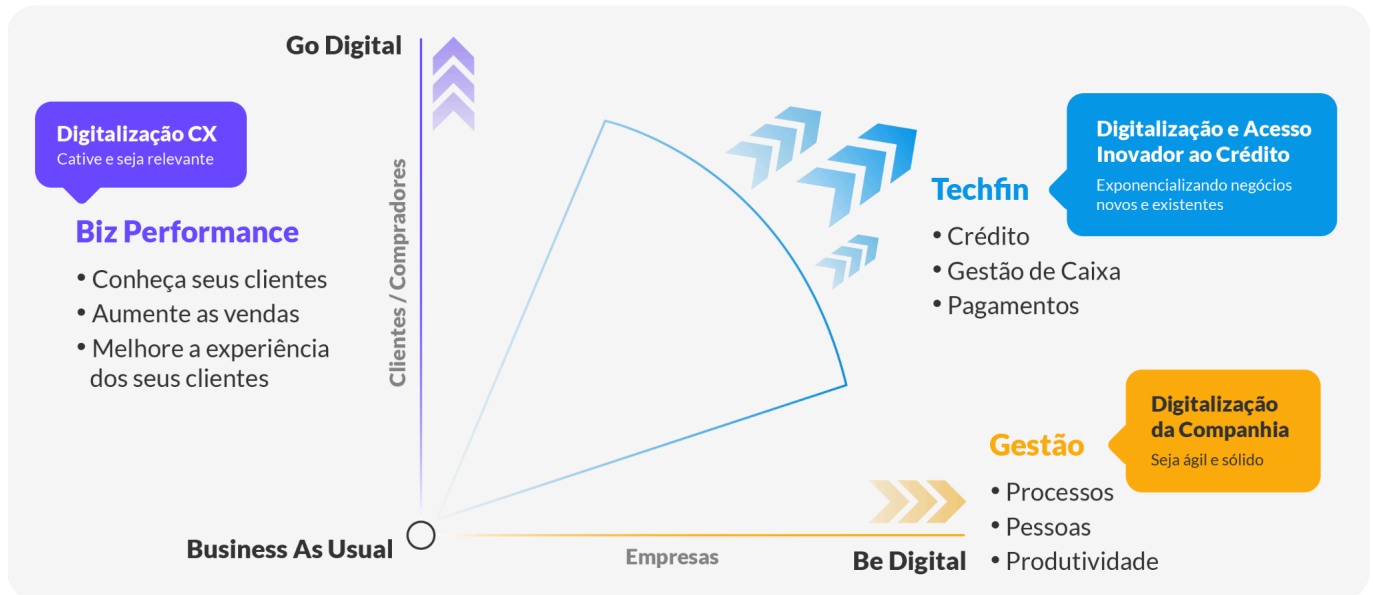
Go Digital

Digitalização CX
Cative e seja relevante

Biz Performance
• Conheça seus clientes
• Aumente as vendas
• Melhore a experiência dos seus clientes

Clientes / Compradores

Digitalização e Acesso Inovador ao Crédito
Exponencializando negócios novos e existentes

Techfin
• Crédito
• Gestão de Caixa
• Pagamentos

Digitalização da Companhia
Seja ágil e sólido

Gestão
• Processos
• Pessoas
• Produtividade

Business As Usual

Empresas

Be Digital